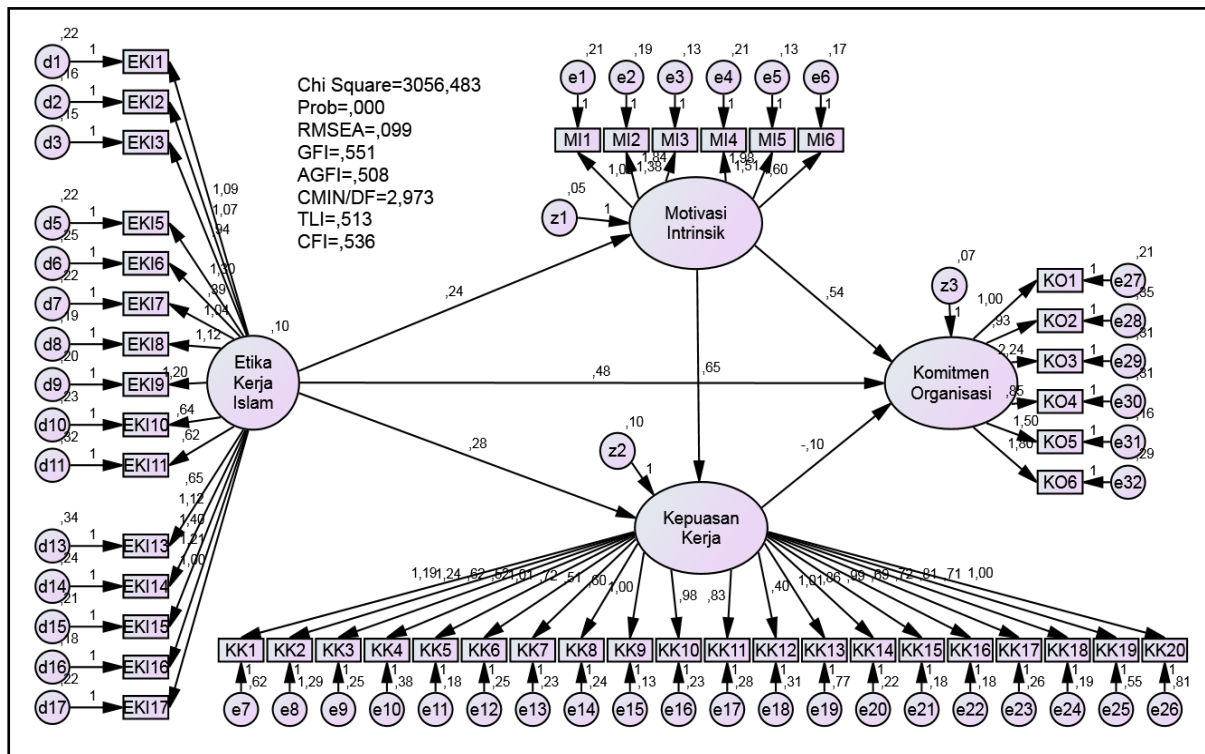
Chi Square=3056,483
Prob=,000
RMSEA=,099
GFI=,551
AGFI=,508
CMIN/DF=2,973
TLI=,513
CFI=,536

,22 d1 1 EKI1
,16 d2 1 EKI2
,15 d3 1 EKI3
,22 d5 1 EKI5
,25 d6 1 EKI6
,22 d7 1 EKI7
,19 d8 1 EKI8
,20 d9 1 EKI9
,23 d10 1 EKI10
,32 d11 1 EKI11
,34 d13 1 EKI13
,24 d14 1 EKI14
,21 d15 1 EKI15
,18 d16 1 EKI16
,22 d17 1 EKI17

1,09 1,07 ,94 1,30 ,89 1,04 1,12 1,20 ,64 ,62 ,65 1,12 1,40 1,21 1,00

Etika Kerja Islam ,10

,21 e1 ,19 e2 ,13 e3 ,21 e4 ,13 e5 ,17 e6
1 1 1 1 1 1
MI1 MI2 MI3 MI4 MI5 MI6
1,00 1,38 1,84 1,98 1,51 ,60

z1 ,05 1
Motivasi Intrinsik

,24 ,48 ,28 ,65 ,54 -,10

z3 ,07 1
Komitmen Organisasi
1,00 ,93 2,24 ,85 1,50 1,80
KO1 1 e27 ,21
KO2 1 e28 ,35
KO3 1 e29 ,31
KO4 1 e30 ,31
KO5 1 e31 ,16
KO6 1 e32 ,29

z2 ,10 1
Kepuasan Kerja

1,19 1,24 ,62 ,52 1,01 ,72 ,51 ,60 1,00 ,98 ,83 ,40 1,01 ,86 ,99 ,69 ,72 ,81 ,71 1,00

KK1 KK2 KK3 KK4 KK5 KK6 KK7 KK8 KK9 KK10 KK11 KK12 KK13 KK14 KK15 KK16 KK17 KK18 KK19 KK20
1 ,62 1 1,29 1 ,25 1 ,38 1 ,18 1 ,25 1 ,23 1 ,24 1 ,13 1 ,23 1 ,28 1 ,31 1 ,77 1 ,22 1 ,18 1 ,18 1 ,26 1 ,19 1 ,55 1 ,81
e7 e8 e9 e10 e11 e12 e13 e14 e15 e16 e17 e18 e19 e20 e21 e22 e23 e24 e25 e26